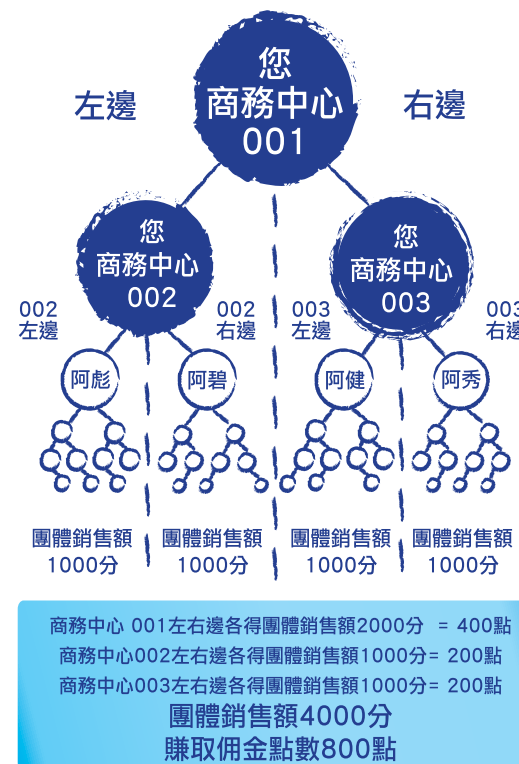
您
商務中心
001

左邊

右邊

您
商務中心
002

您
商務中心
003

002
左邊

002
右邊

003
左邊

003
右邊

阿彪

阿碧

阿健

阿秀

團體銷售額
1000分

團體銷售額
1000分

團體銷售額
1000分

團體銷售額
1000分

商務中心 001左右邊各得團體銷售額2000分 = 400點
商務中心002左右邊各得團體銷售額1000分= 200點
商務中心003左右邊各得團體銷售額1000分= 200點
團體銷售額4000分
賺取佣金點數800點